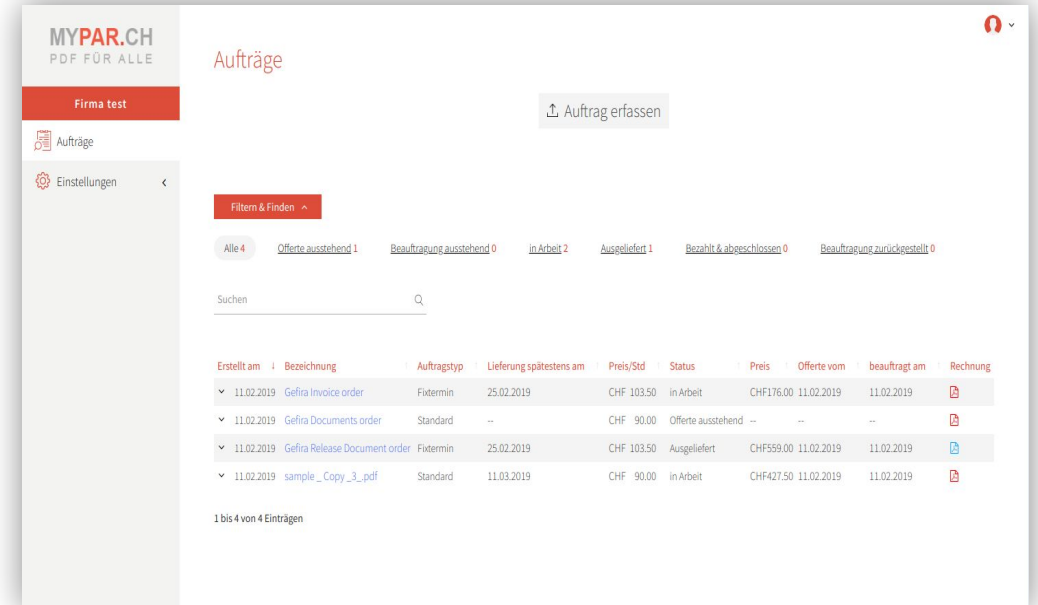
MYPAR.CH
PDF FÜR ALLE

Firma test

Aufträge

Einstellungen

Aufträge

Auftrag erfassen

Filtern & Finden

Alle 4 Offerte ausstehend 1 Beauftragung ausstehend 0 in Arbeit 2 Ausgeliefert 1 Bezahlt & abgeschlossen 0 Beauftragung zurückgestellt 0

Suchen

| Erstellt am | Bezeichnung | Auftragstyp | Lieferung spätestens am | Preis/Std | Status | Preis | Offerte vom | beauftragt am | Rechnung |
|---|---|---|---|---|---|---|---|---|---|
| 11.02.2019 | Gefira Invoice order | Fixtermin | 25.02.2019 | CHF 103.50 | in Arbeit | CHF176.00 | 11.02.2019 | 11.02.2019 | |
| 11.02.2019 | Gefira Documents order | Standard | -- | CHF 90.00 | Offerte ausstehend | -- | -- | -- | |
| 11.02.2019 | Gefira Release Document order | Fixtermin | 25.02.2019 | CHF 103.50 | Ausgeliefert | CHF559.00 | 11.02.2019 | 11.02.2019 | |
| 11.02.2019 | sample _ Copy _3_.pdf | Standard | 11.03.2019 | CHF 90.00 | in Arbeit | CHF427.50 | 11.02.2019 | 11.02.2019 | |

1 bis 4 von 4 Einträgen